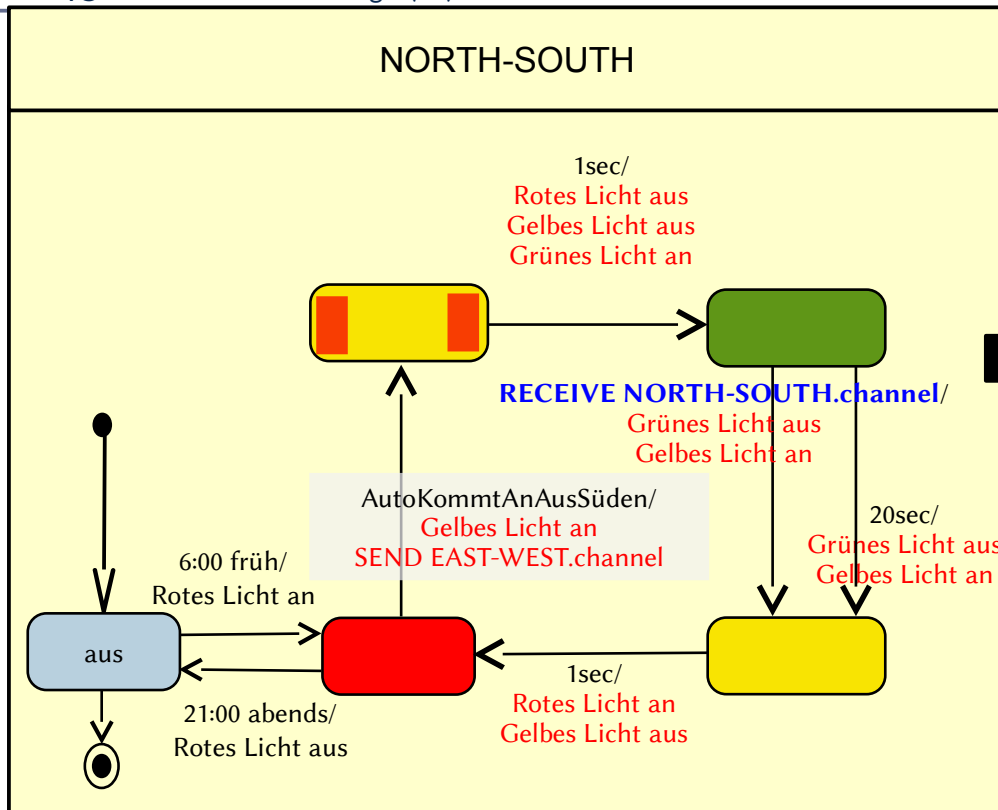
NORTH-SOUTH

1sec/
Rotes Licht aus
Gelbes Licht aus
Grünes Licht an

RECEIVE NORTH-SOUTH.channel/
Grünes Licht aus
Gelbes Licht an

AutoKommtAnAusSüden/
Gelbes Licht an
SEND EAST-WEST.channel

20sec/
Grünes Licht aus
Gelbes Licht an

6:00 früh/
Rotes Licht an

aus

21:00 abends/
Rotes Licht aus

1sec/
Rotes Licht an
Gelbes Licht aus